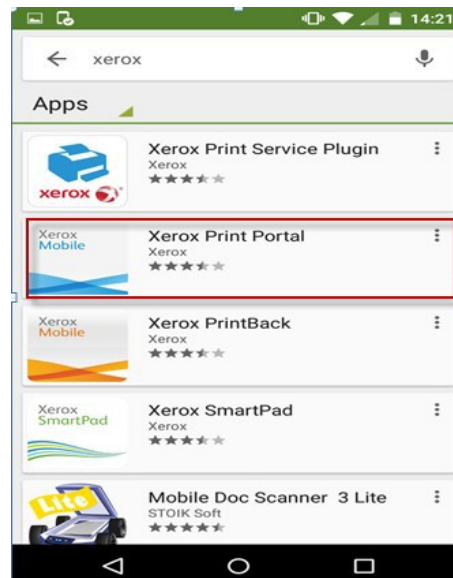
14:21

xerox

Apps

xerox

Xerox Print Service Plugin
Xerox

Xerox Mobile

Xerox Print Portal
Xerox

Xerox Mobile

Xerox PrintBack
Xerox

Xerox SmartPad

Xerox SmartPad
Xerox

Lite

Mobile Doc Scanner 3 Lite
STOIK Soft